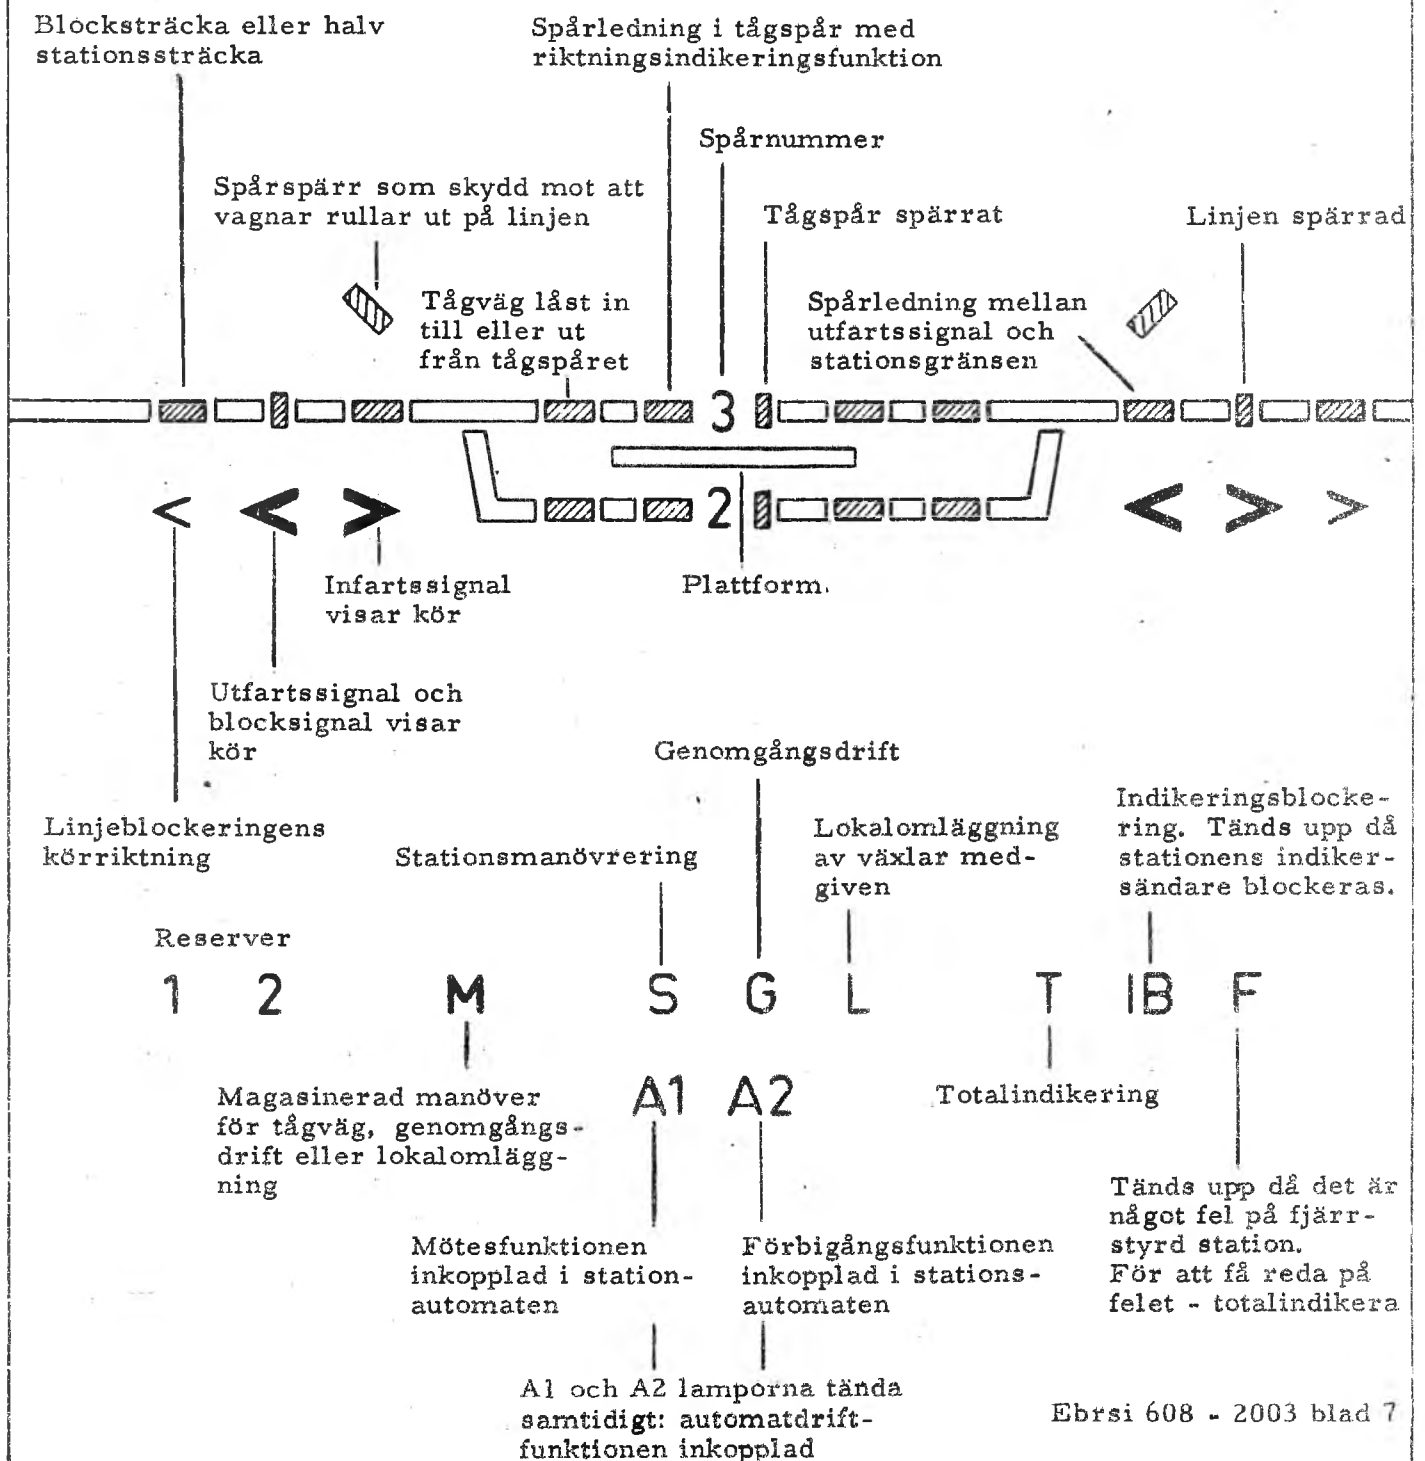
Blocksträcka eller halv stationssträcka

Spårledning i tågspår med riktningsindikeringsfunktion

Spårnummer

Spårspärr som skydd mot att vagnar rullar ut på linjen

Tågspår spärrat

Linjen spärrad

Tågväg låst in till eller ut från tågspåret

Spårledning mellan utfartssignal och stationsgränsen

3

2

< < > < > >

Infartssignal visar kör

Plattform.

Utfartssignal och blocksignal visar kör

Genomgångsdrift

Linjeblockeringens körriktning

Stationsmanövrering

Lokalomläggning av växlar medgiven

Indikeringsblockering. Tänds upp då stationens indikersändare blockeras.

Reserver

1 2 M S G L T IB F

Magasinerad manöver för tågväg, genomgångsdrift eller lokalomläggning

A1 A2

Totalindikering

Tänds upp då det är något fel på fjärrstyrd station. För att få reda på felet - totalindikera

Mötesfunktionen inkopplad i stationautomaten

Förbigångsfunktionen inkopplad i stationsautomaten

A1 och A2 lamporna tända samtidigt: automatdriftfunktionen inkopplad

Ebrsi 608 - 2003 blad 7